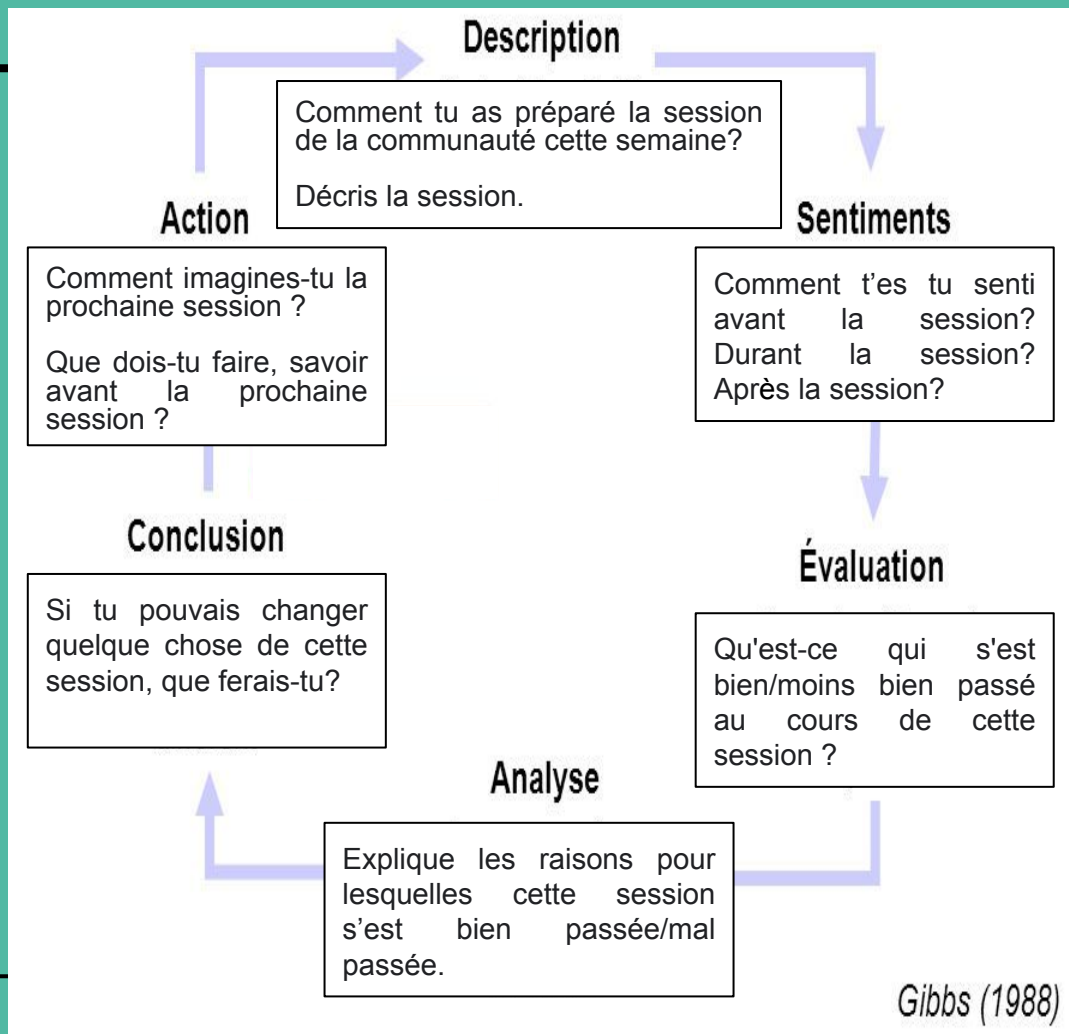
Description

Comment tu as préparé la session de la communauté cette semaine?

Décris la session.

Sentiments

Comment t'es tu senti avant la session? Durant la session? Après la session?

Évaluation

Qu'est-ce qui s'est bien/moins bien passé au cours de cette session ?

Analyse

Explique les raisons pour lesquelles cette session s'est bien passée/mal passée.

Conclusion

Si tu pouvais changer quelque chose de cette session, que ferais-tu?

Action

Comment imagines-tu la prochaine session ?

Que dois-tu faire, savoir avant la prochaine session ?

Gibbs (1988)